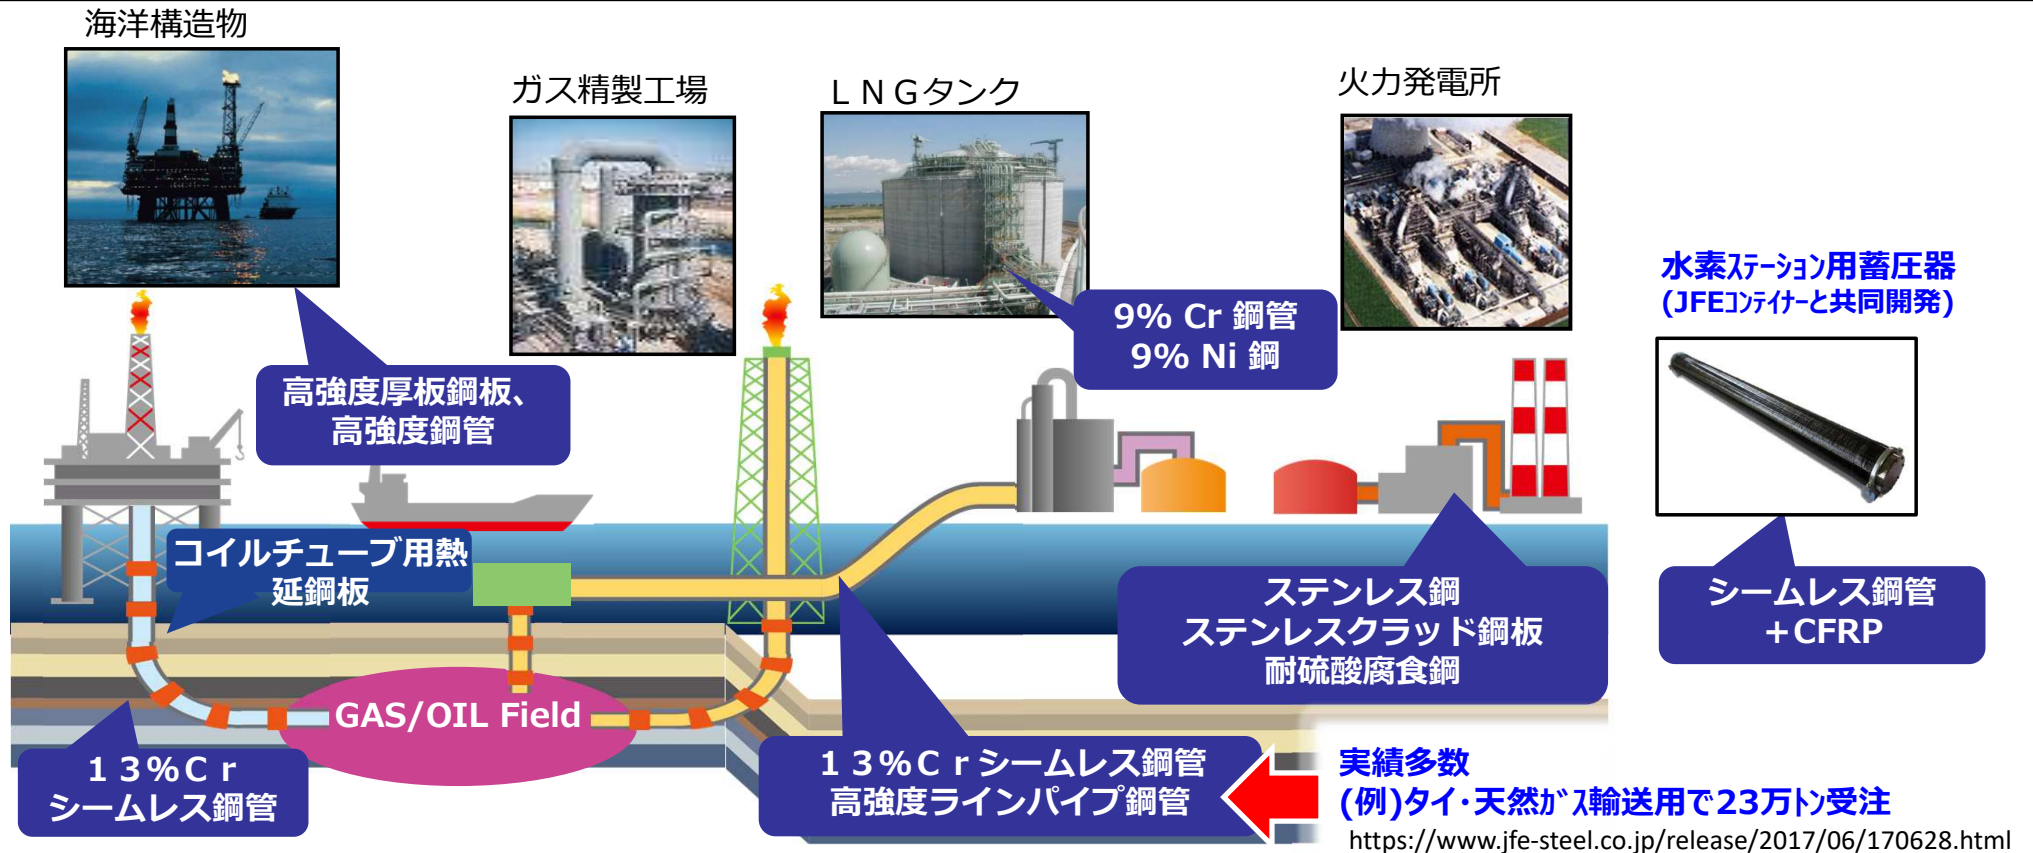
海洋構造物

ガス精製工場

ＬＮＧタンク

火力発電所

水素ｽﾃｰｼｮﾝ用蓄圧器
(JFEｺﾝﾃｲﾅｰと共同開発)

9% Cr 鋼管
9% Ni 鋼

高強度厚板鋼板、
高強度鋼管

コイルチューブ用熱延鋼板

ステンレス鋼
ステンレスクラッド鋼板
耐硫酸腐食鋼

シームレス鋼管
＋CFRP

GAS/OIL Field

１３%Ｃｒ
シームレス鋼管

１３%Ｃｒシームレス鋼管
高強度ラインパイプ鋼管

実績多数
(例)タイ・天然ｶﾞｽ輸送用で23万ﾄﾝ受注
https://www.jfe-steel.co.jp/release/2017/06/170628.html